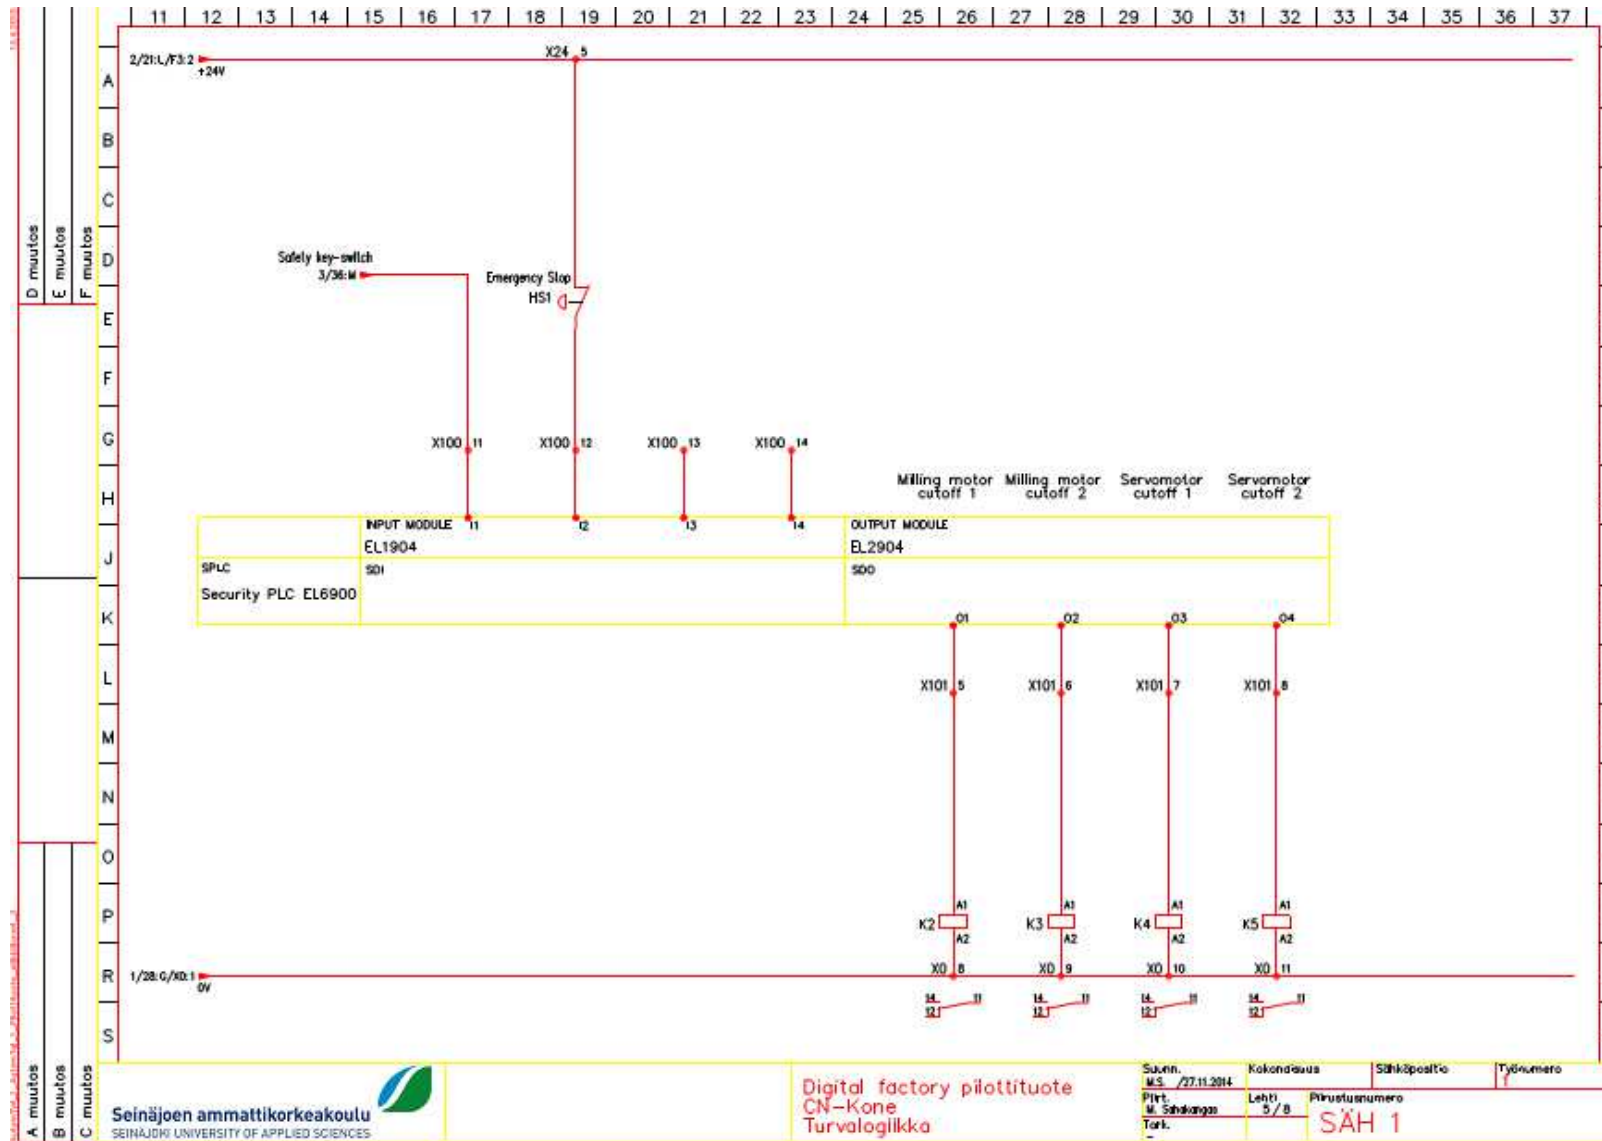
11 12 13 14 15 16 17 18 19 20 21 22 23 24 25 26 27 28 29 30 31 32 33 34 35 36 37

A B C D E F G H J K L M N O P R S

D muutos E muutos F muutos

2/21:L/F3:2
+24V

X24 5

Safety key-switch
3/36:M

Emergency Stop
HS1

X100 11 X100 12 X100 13 X100 14

Milling motor cutoff 1 Milling motor cutoff 2 Servomotor cutoff 1 Servomotor cutoff 2

| | INPUT MODULE I1 I2 I3 I4 | OUTPUT MODULE |
|---|---|---|
| | EL1904 | EL2904 |
| SPLC Security PLC EL6900 | SDI | SDO |

O1 O2 O3 O4

X101 5 X101 6 X101 7 X101 8

A1 K2 A2 A1 K3 A2 A1 K4 A2 A1 K5 A2

1/28:G/X0:1
0V

X0 8 X0 9 X0 10 X0 11

14 11 12 14 11 12 14 11 12 14 11 12

A muutos B muutos C muutos

Seinäjoen ammattikorkeakoulu
SEINÄJOKI UNIVERSITY OF APPLIED SCIENCES

Digital factory pilottituote
CN-Kone
Turvalogiikka

Suunn. M.S. /27.11.2014
Piirt. M. Sahakangas
Tark. -
Kokonaisuus
Lehti 5 / 8
Sähköpositio
Piirustusnumero
SÄH 1
Työnumero
1